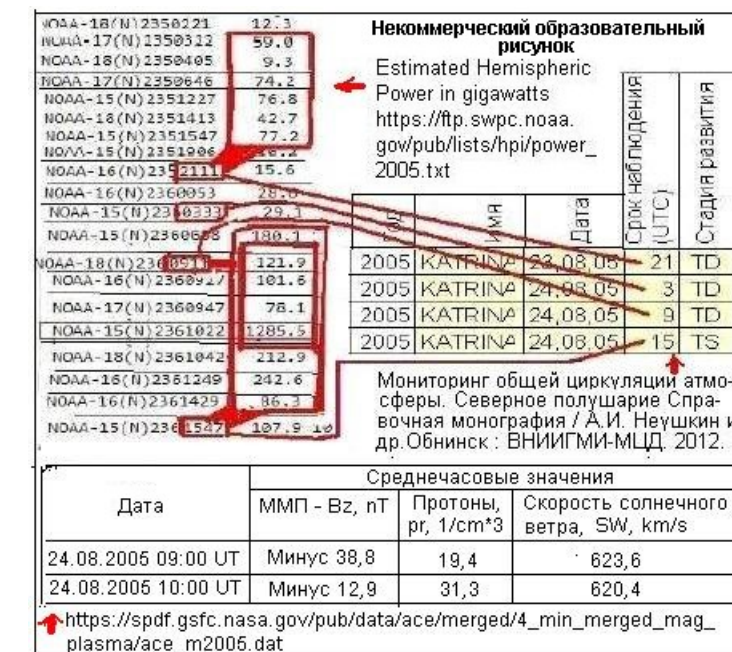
| | |
|---|---|
| NOAA-18(N)2350221 | 12.3 |
| NOAA-17(N)2350312 | 59.0 |
| NOAA-18(N)2350405 | 9.3 |
| NOAA-17(N)2350646 | 74.2 |
| NOAA-15(N)2351227 | 76.8 |
| NOAA-18(N)2351413 | 42.7 |
| NOAA-15(N)2351547 | 77.2 |
| NOAA-15(N)2351906 | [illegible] |
| NOAA-16(N)2352111 | 15.6 |
| NOAA-16(N)2360053 | 28.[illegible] |
| NOAA-15(N)2360333 | 29.1 |
| NOAA-15(N)2360658 | 180.1 |
| NOAA-18(N)2360911 | 121.9 |
| NOAA-16(N)2360917 | 101.6 |
| NOAA-17(N)2360947 | 78.1 |
| NOAA-15(N)2361022 | 1285.5 |
| NOAA-18(N)2361042 | 212.9 |
| NOAA-16(N)2361249 | 242.6 |
| NOAA-16(N)2361429 | 86.3 |
| NOAA-15(N)2361547 | 107.9 10 |

Некоммерческий образовательный рисунок

Estimated Hemispheric Power in gigawatts https://ftp.swpc.noaa.gov/pub/lists/hpi/power_2005.txt

| Год | Имя | Дата | Срок наблюдения (UTC) | Стадия развития |
|---|---|---|---|---|
| 2005 | KATRINA | 23,08,05 | 21 | TD |
| 2005 | KATRINA | 24,08,05 | 3 | TD |
| 2005 | KATRINA | 24,08,05 | 9 | TD |
| 2005 | KATRINA | 24,08,05 | 15 | TS |

Мониторинг общей циркуляции атмосферы. Северное полушарие Справочная монография / А.И. Неушкин и др.Обнинск : ВНИИГМИ-МЦД. 2012.

| Дата | Среднечасовые значения: ММП - Bz, nT | Протоны, pr, 1/cm*3 | Скорость солнечного ветра, SW, km/s |
|---|---|---|---|
| 24.08.2005 09:00 UT | Минус 38,8 | 19,4 | 623,6 |
| 24.08.2005 10:00 UT | Минус 12,9 | 31,3 | 620,4 |

https://spdf.gsfc.nasa.gov/pub/data/ace/merged/4_min_merged_mag_plasma/ace_m2005.dat